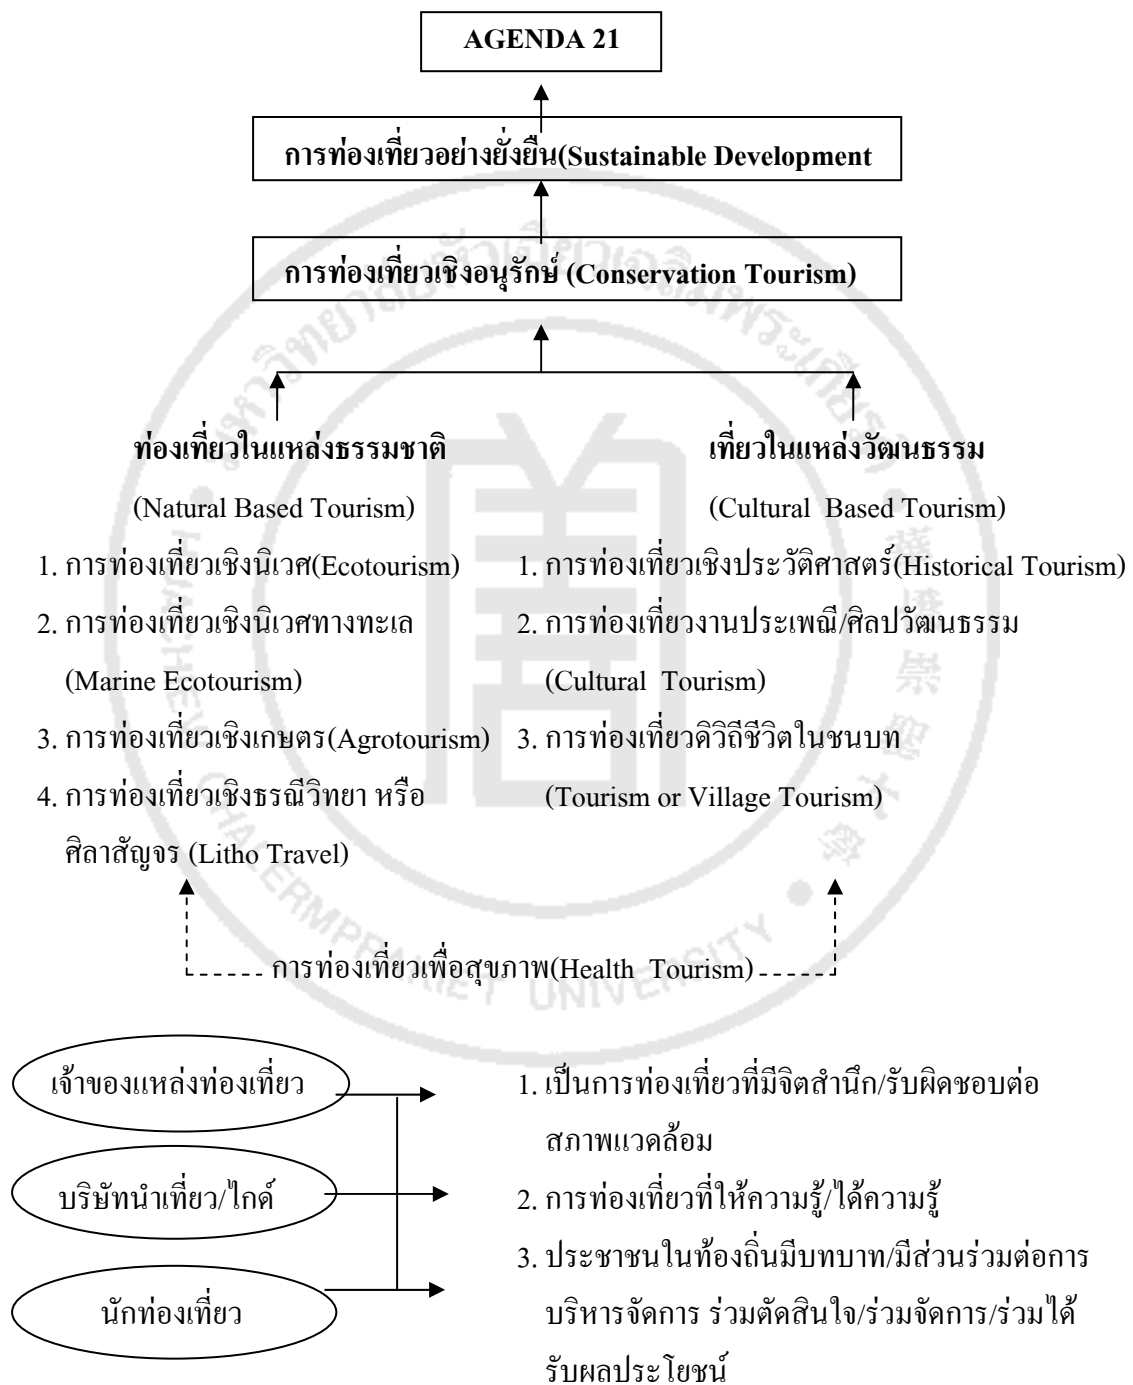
AGENDA 21

การท่องเที่ยวอย่างยั่งยืน(Sustainable Development

การท่องเที่ยวเชิงอนุรักษ์ (Conservation Tourism)

ท่องเที่ยวในแหล่งธรรมชาติ

(Natural Based Tourism)

1. การท่องเที่ยวเชิงนิเวศ(Ecotourism)

2. การท่องเที่ยวเชิงนิเวศทางทะเล (Marine Ecotourism)

3. การท่องเที่ยวเชิงเกษตร(Agrotourism)

4. การท่องเที่ยวเชิงธรณีวิทยา หรือ ศิลาสัญจร (Litho Travel)

เที่ยวในแหล่งวัฒนธรรม

(Cultural Based Tourism)

1. การท่องเที่ยวเชิงประวัติศาสตร์(Historical Tourism)

2. การท่องเที่ยวงานประเพณี/ศิลปวัฒนธรรม (Cultural Tourism)

3. การท่องเที่ยวดิวิถีชีวิตในชนบท (Tourism or Village Tourism)

การท่องเที่ยวเพื่อสุขภาพ(Health Tourism)

เจ้าของแหล่งท่องเที่ยว

บริษัทนำเที่ยว/ไกด์

นักท่องเที่ยว

1. เป็นการท่องเที่ยวที่มีจิตสำนึก/รับผิดชอบต่อสภาพแวดล้อม

2. การท่องเที่ยวที่ให้ความรู้/ได้ความรู้

3. ประชาชนในท้องถิ่นมีบทบาท/มีส่วนร่วมต่อการบริหารจัดการ ร่วมตัดสินใจ/ร่วมจัดการ/ร่วมได้รับผลประโยชน์